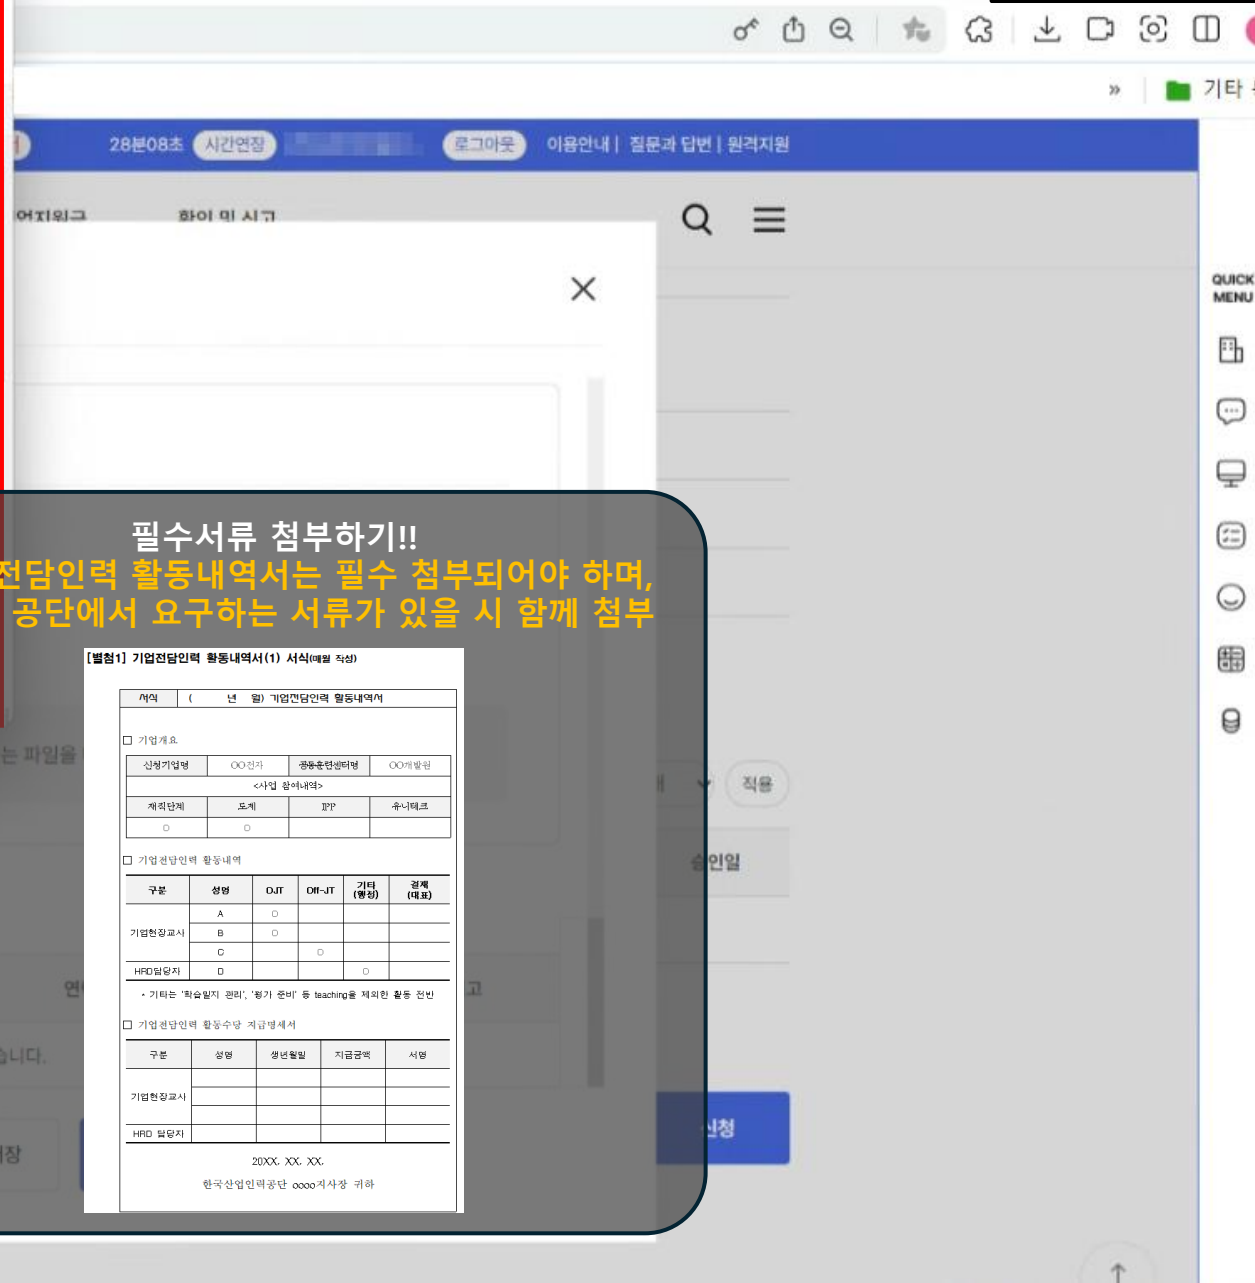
» 기타

28분08초 시간연장 로그아웃 이용안내 | 질문과 답변 | 원격지원

QUICK MENU

는 파일을

적용

승인일

연

고

습니다.

장

신청

필수서류 첨부하기!!
전담인력 활동내역서는 필수 첨부되어야 하며,
공단에서 요구하는 서류가 있을 시 함께 첨부

[별첨1] 기업전담인력 활동내역서(1) 서식(매월 작성)

| 서식 | ( 년 월) 기업전담인력 활동내역서 |
|---|---|

☐ 기업개요

| 신청기업명 | OO전자 | 공동훈련센터명 | OO개발원 |
|---|---|---|---|
| <사업 참여내역> | | | |
| 재직단계 | 도제 | IPP | 유니테크 |
| O | O | | |

☐ 기업전담인력 활동내역

| 구분 | 성명 | OJT | Off-JT | 기타 (행정) | 결제 (대표) |
|---|---|---|---|---|---|
| 기업현장교사 | A | O | | | |
| | B | O | | | |
| | C | | O | | |
| HRD담당자 | D | | | O | |

* 기타는 '학습일지 관리', '평가 준비' 등 teaching을 제외한 활동 전반

☐ 기업전담인력 활동수당 지급명세서

| 구분 | 성명 | 생년월일 | 지급금액 | 서명 |
|---|---|---|---|---|
| 기업현장교사 | | | | |
| | | | | |
| | | | | |
| HRD 담당자 | | | | |

20XX. XX. XX.

한국산업인력공단 oooo지사장 귀하